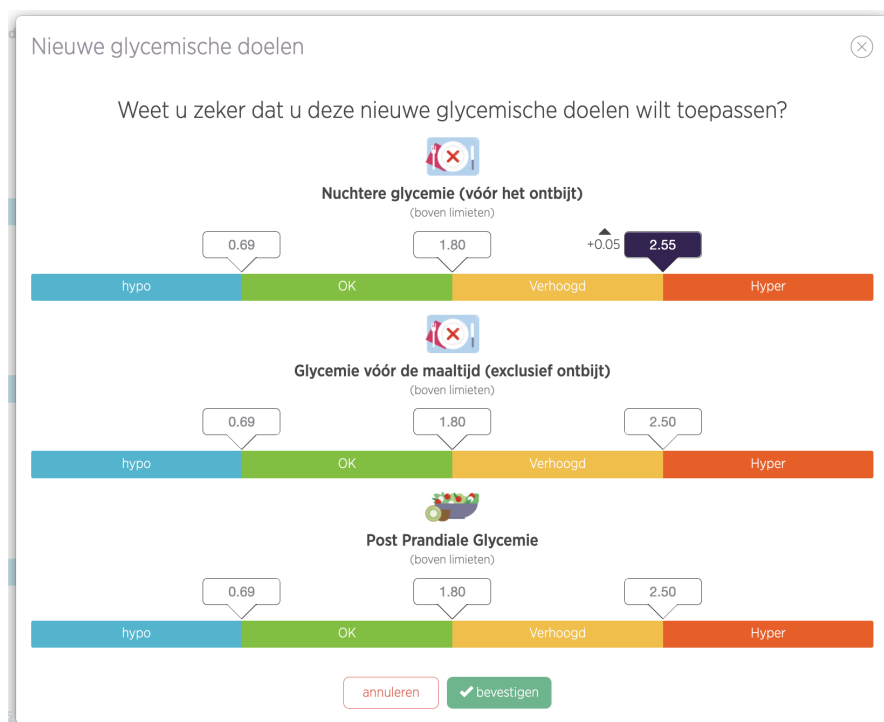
Nieuwe glycemische doelen

Weet u zeker dat u deze nieuwe glycemische doelen wilt toepassen?

Nuchtere glycemie (vóór het ontbijt)
(boven limieten)

0.69
1.80
+0.05
2.55

hypo
OK
Verhoogd
Hyper

Glycemie vóór de maaltijd (exclusief ontbijt)
(boven limieten)

0.69
1.80
2.50

hypo
OK
Verhoogd
Hyper

Post Prandiale Glycemie
(boven limieten)

0.69
1.80
2.50

hypo
OK
Verhoogd
Hyper

annuleren
bevestigen